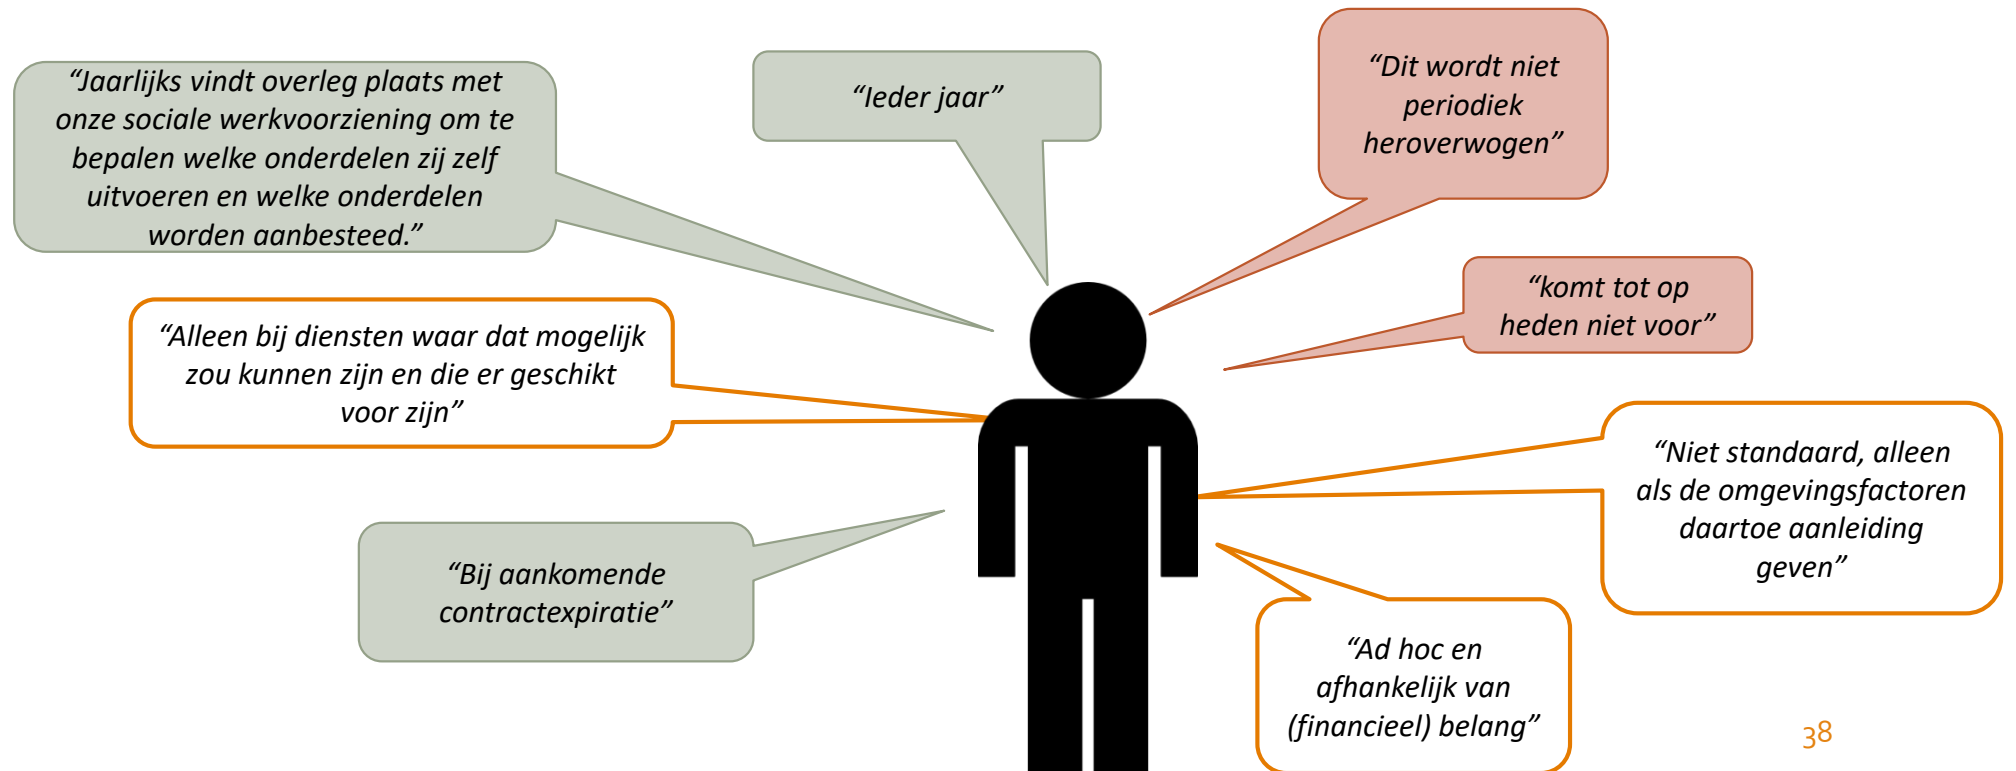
“Jaarlijks vindt overleg plaats met onze sociale werkvoorziening om te bepalen welke onderdelen zij zelf uitvoeren en welke onderdelen worden aanbesteed.”

“Ieder jaar”

“Dit wordt niet periodiek heroverwogen”

“komt tot op heden niet voor”

“Alleen bij diensten waar dat mogelijk zou kunnen zijn en die er geschikt voor zijn”

“Niet standaard, alleen als de omgevingsfactoren daartoe aanleiding geven”

“Bij aankomende contractexpiratie”

“Ad hoc en afhankelijk van (financieel) belang”

38